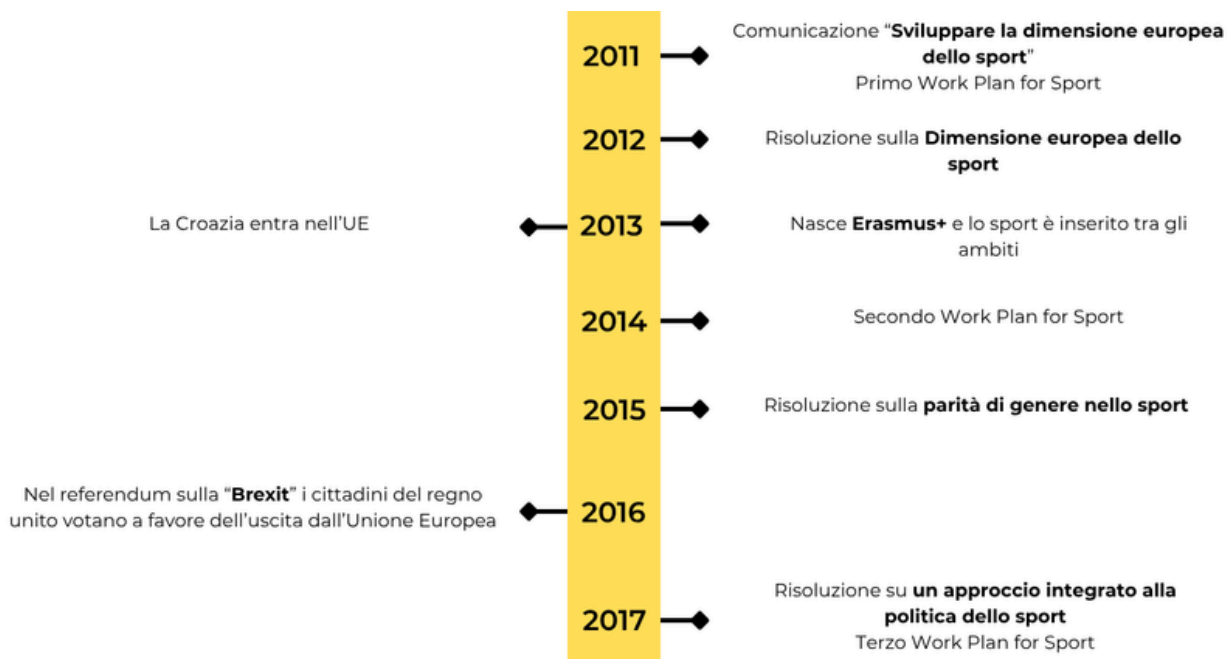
2011
Comunicazione "Sviluppare la dimensione europea dello sport"
Primo Work Plan for Sport

2012
Risoluzione sulla Dimensione europea dello sport

La Croazia entra nell'UE
2013
Nasce Erasmus+ e lo sport è inserito tra gli ambiti

2014
Secondo Work Plan for Sport

2015
Risoluzione sulla parità di genere nello sport

Nel referendum sulla "Brexit" i cittadini del regno unito votano a favore dell'uscita dall'Unione Europea
2016

2017
Risoluzione su un approccio integrato alla politica dello sport
Terzo Work Plan for Sport